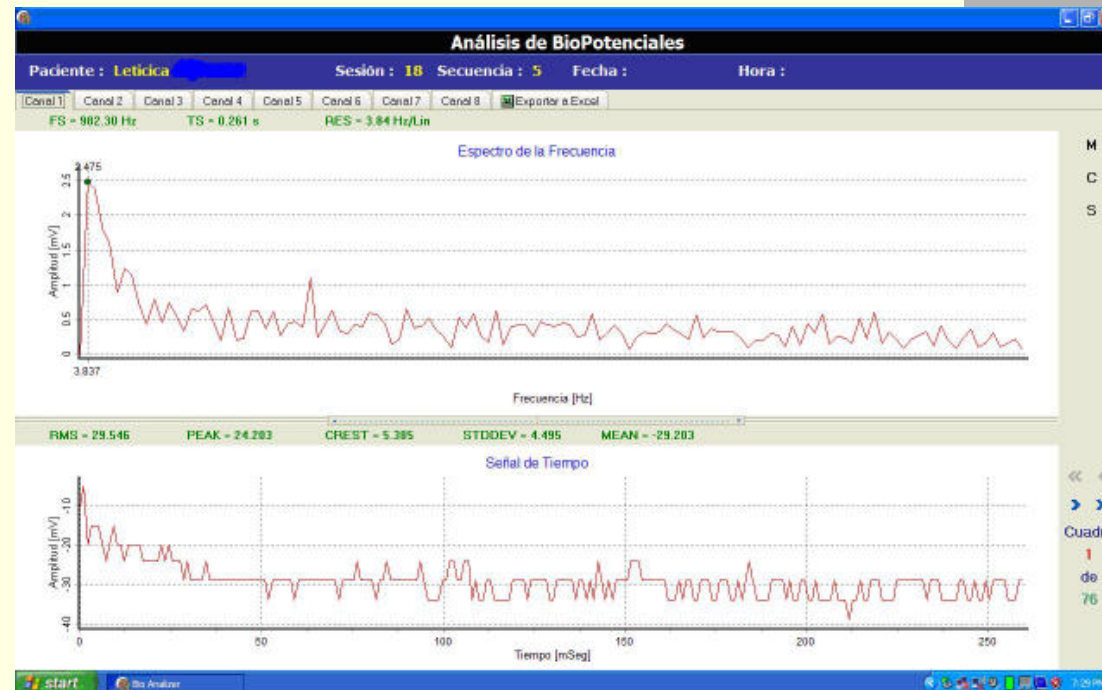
Análisis de BioPotenciales

Paciente : Leticica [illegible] Sesión : 18 Secuencia : 5 Fecha : Hora :

Canal 1 | Canal 2 | Canal 3 | Canal 4 | Canal 5 | Canal 6 | Canal 7 | Canal 8 | Exportar a Excel

FS = 982.30 Hz TS = 0.261 s RES = 3.84 Hz/Lin

Espectro de la Frecuencia

2.475

2.5
2
1.5
1
0.5
0

Amplitud [mV]

3.837

Frecuencia [Hz]

M

C

S

RMS = 29.546 PEAK = 24.203 CREST = 5.385 STDDEV = 4.495 MEAN = -29.203

Señal de Tiempo

-10
-20
-30
-40

Amplitud [mV]

0 50 100 150 200 250

Tiempo [mSeg]

Cuadr
1
de
76

start Bio Analizer 7:29 PM